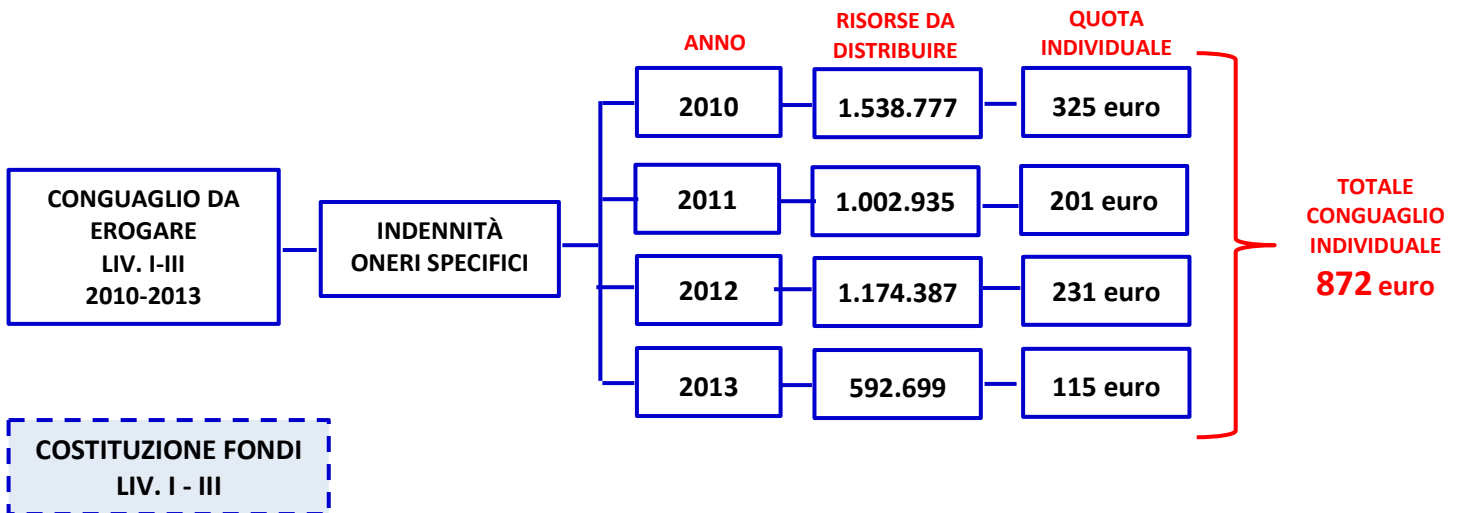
ANNO

RISORSE DA DISTRIBUIRE

QUOTA INDIVIDUALE

CONGUAGLIO DA EROGARE
LIV. I-III
2010-2013

INDENNITÀ ONERI SPECIFICI

| ANNO | RISORSE DA DISTRIBUIRE | QUOTA INDIVIDUALE |
|---|---|---|
| 2010 | 1.538.777 | 325 euro |
| 2011 | 1.002.935 | 201 euro |
| 2012 | 1.174.387 | 231 euro |
| 2013 | 592.699 | 115 euro |

TOTALE CONGUAGLIO INDIVIDUALE
872 euro

COSTITUZIONE FONDI
LIV. I - III